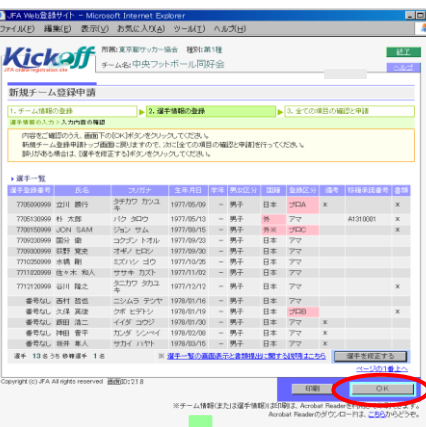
JFA Web登録サイト - Microsoft Internet Explorer

ファイル(F) 編集(E) 表示(V) お気に入り(A) ツール(T) ヘルプ(H)

Kickoff
JFA Online Registration Site

所属:東京都サッカー協会 種別:第1種
チーム名:中央フットボール同好会

終了
ヘルプ

新規チーム登録申請

1. チーム情報の登録 2. 選手情報の登録 3. 全ての項目の確認と申請

選手情報の入力 > 入力内容の確認

内容をご確認のうえ、画面下の[OK]ボタンをクリックしてください。
新規チーム登録申請トップ画面に戻りますので、次に[全ての項目の確認と申請]を行ってください。
誤りがある場合は、[選手を修正する]ボタンをクリックしてください。

選手一覧

| 選手登録番号 | 氏名 | フリガナ | 生年月日 | 学年 | 男女区分 | 国籍 | 登録区分 | 備考 | 移籍承認番号 | 書類 |
|---|---|---|---|---|---|---|---|---|---|---|
| 7706890999 | 立川 勝行 | タチカワ カツユキ | 1977/05/09 | - | 男子 | 日本 | プロA | | | × |
| 7705130999 | 朴 太郎 | パク タロウ | 1977/05/13 | - | 男子 | 外 | アマ | | A1310001 | × |
| 7700150999 | JON SAM | ジョン サム | 1977/08/15 | - | 男子 | 外※ | プロC | | | × |
| 7709230999 | 国分 徹 | コクブン トオル | 1977/09/23 | - | 男子 | 日本 | アマ | | | |
| 7709300999 | 荻野 寛史 | オギノ ヒロシ | 1977/09/30 | - | 男子 | 日本 | アマ | | | |
| 7710250999 | 水橋 剛 | ミズハシ ゴウ | 1977/10/25 | - | 男子 | 日本 | アマ | | | |
| 7711020999 | 佐々木 和人 | ササキ カズト | 1977/11/02 | - | 男子 | 日本 | アマ | | | |
| 7712120999 | 鷹川 隆之 | タカガワ タカユキ | 1977/12/12 | - | 男子 | 日本 | プロA | | | × |
| 番号なし | 西村 哲也 | ニシムラ テツヤ | 1978/01/16 | - | 男子 | 日本 | アマ | | | |
| 番号なし | 久保 英雄 | クボ ヒデト | 1978/01/19 | - | 男子 | 日本 | プロB | | | × |
| 番号なし | 飯田 清二 | イイダ ユウジ | 1978/01/24 | - | 男子 | 日本 | アマ | × | | |
| 番号なし | 神田 晋平 | カンダ シンペイ | 1978/03/08 | - | 男子 | 日本 | アマ | × | | |
| 番号なし | 坂井 隼人 | サカイ ハヤト | 1978/03/19 | - | 男子 | 日本 | アマ | × | | |

選手 13名 うち 移籍選手 1名
※ 選手一覧の画面表示と書類提出に関する説明はこちら
選手を修正する
ページの1番上へ

Copyright (c) JFA All rights reserved 画面ID:21.8

印刷 OK

※チーム情報または選手情報は印刷は、Acrobat Reader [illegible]
Acrobat Readerのダウンロードは、こちらからどうぞ。